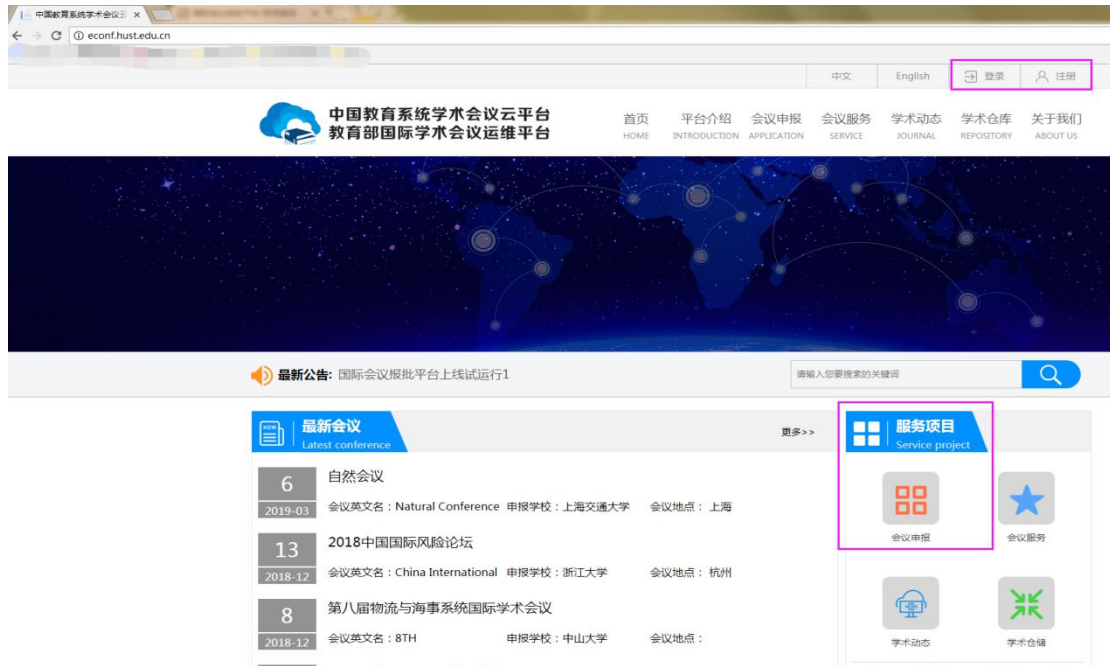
中国教育系统学术会议云 ×

econf.hust.edu.cn

中文 English 登录 注册

中国教育系统学术会议云平台
教育部国际学术会议运维平台

首页 HOME
平台介绍 INTRODUCTION
会议申报 APPLICATION
会议服务 SERVICE
学术动态 JOURNAL
学术仓库 REPOSITORY
关于我们 ABOUT US

最新公告: 国际会议报批平台上线试运行1

请输入您要搜索的关键词

最新会议
Latest conference

更多>>

6
2019-03
自然会议
会议英文名：Natural Conference 申报学校：上海交通大学 会议地点：上海

13
2018-12
2018中国国际风险论坛
会议英文名：China International 申报学校：浙江大学 会议地点：杭州

8
2018-12
第八届物流与海事系统国际学术会议
会议英文名：8TH 申报学校：中山大学 会议地点：

服务项目
Service project

会议申报
会议服务
学术动态
学术仓储